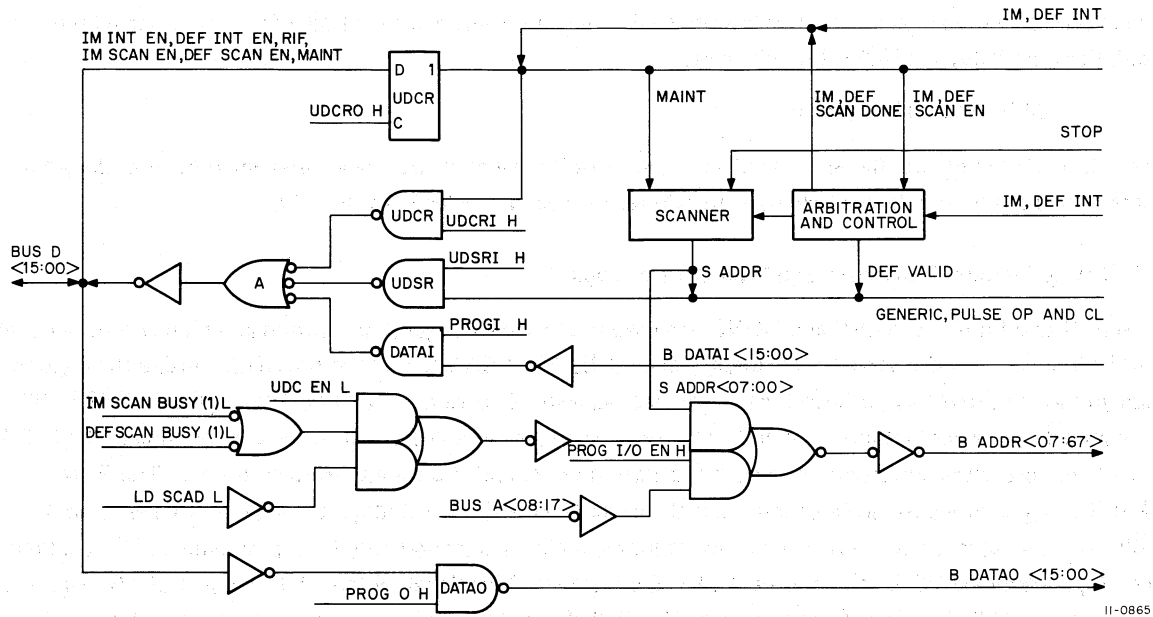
IM INT EN, DEF INT EN, RIF,
IM SCAN EN, DEF SCAN EN, MAINT

D 1
UDCR
C

UDCRO H

IM, DEF INT

MAINT

IM, DEF
SCAN DONE

IM, DEF
SCAN EN

STOP

SCANNER

ARBITRATION
AND CONTROL

IM, DEF INT

UDCR

UDCRI H

BUS D
<15:00>

A

UDSR

UDSRI H

S ADDR

DEF VALID

GENERIC, PULSE OP AND CL

DATAI

PROGI H

B DATAI <15:00>

S ADDR<07:00>

UDC EN L

IM SCAN BUSY (1)L

DEFSCAN BUSY (1)L

PROG I/O EN H

B ADDR<07:67>

LD SCAD L

BUS A<08:17>

DATAO

PROG O H

B DATAO <15:00>

11-0865